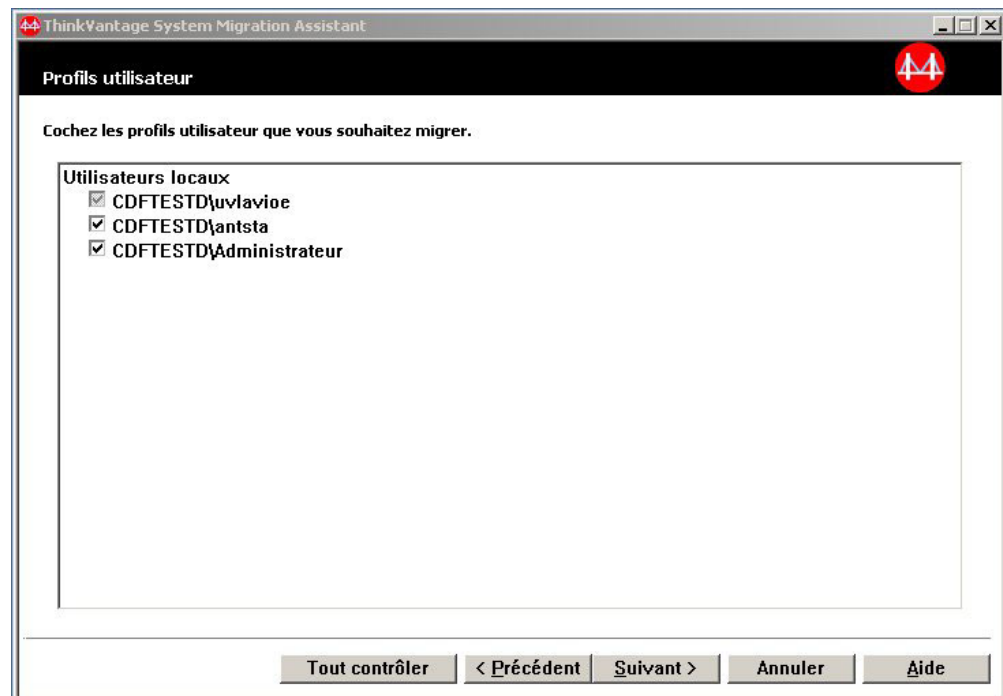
ThinkVantage System Migration Assistant

Profils utilisateur

Cochez les profils utilisateur que vous souhaitez migrer.

Utilisateurs locaux
CDFTESTD\uvlavioe
CDFTESTD\antsta
CDFTESTD\Administrateur

Tout contrôler
< Précédent
Suivant >
Annuler
Aide